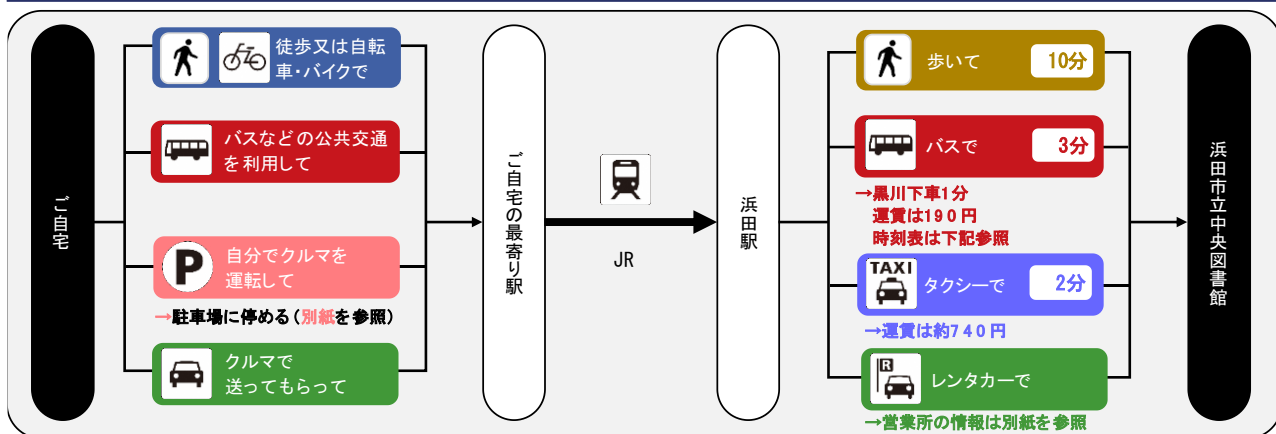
ご自宅

徒歩又は自転車・バイクで

バスなどの公共交通を利用して

P 自分でクルマを運転して

→駐車場に停める（別紙を参照）

クルマで送ってもらって

ご自宅の最寄り駅

JR

浜田駅

歩いて 10分

バスで 3分

→黒川下車1分
運賃は190円
時刻表は下記参照

TAXI タクシーで 2分

→運賃は約740円

R レンタカーで

→営業所の情報は別紙を参照

浜田市立中央図書館